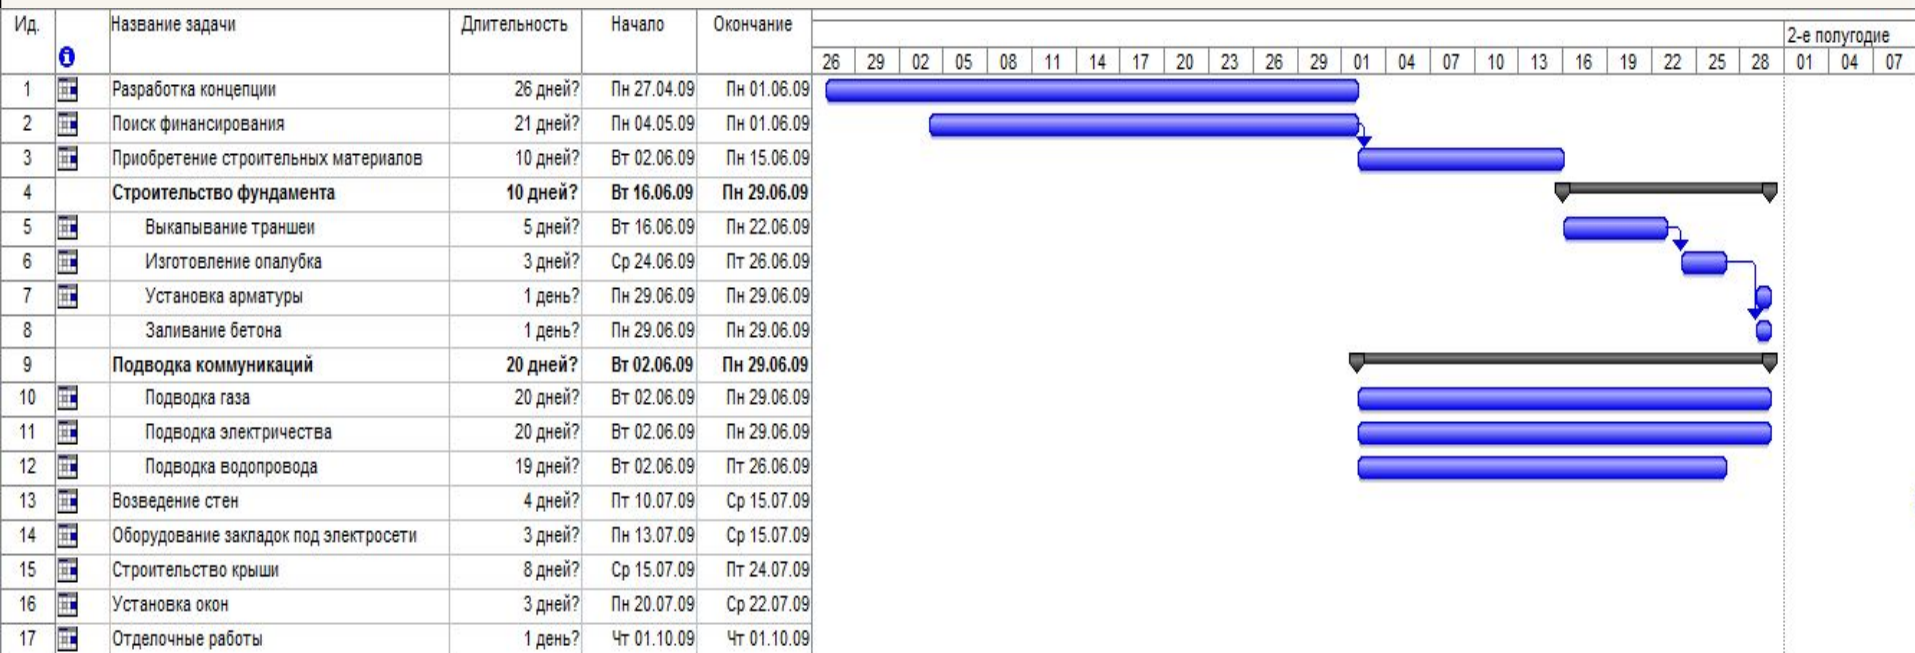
| Ид. | | Название задачи | Длительность | Начало | Окончание |
|---|---|---|---|---|---|
| 1 | | Разработка концепции | 26 дней? | Пн 27.04.09 | Пн 01.06.09 |
| 2 | | Поиск финансирования | 21 дней? | Пн 04.05.09 | Пн 01.06.09 |
| 3 | | Приобретение строительных материалов | 10 дней? | Вт 02.06.09 | Пн 15.06.09 |
| 4 | | Строительство фундамента | 10 дней? | Вт 16.06.09 | Пн 29.06.09 |
| 5 | | Выкапывание траншеи | 5 дней? | Вт 16.06.09 | Пн 22.06.09 |
| 6 | | Изготовление опалубка | 3 дней? | Ср 24.06.09 | Пт 26.06.09 |
| 7 | | Установка арматуры | 1 день? | Пн 29.06.09 | Пн 29.06.09 |
| 8 | | Заливание бетона | 1 день? | Пн 29.06.09 | Пн 29.06.09 |
| 9 | | Подводка коммуникаций | 20 дней? | Вт 02.06.09 | Пн 29.06.09 |
| 10 | | Подводка газа | 20 дней? | Вт 02.06.09 | Пн 29.06.09 |
| 11 | | Подводка электричества | 20 дней? | Вт 02.06.09 | Пн 29.06.09 |
| 12 | | Подводка водопровода | 19 дней? | Вт 02.06.09 | Пт 26.06.09 |
| 13 | | Возведение стен | 4 дней? | Пт 10.07.09 | Ср 15.07.09 |
| 14 | | Оборудование закладок под электросети | 3 дней? | Пн 13.07.09 | Ср 15.07.09 |
| 15 | | Строительство крыши | 8 дней? | Ср 15.07.09 | Пт 24.07.09 |
| 16 | | Установка окон | 3 дней? | Пн 20.07.09 | Ср 22.07.09 |
| 17 | | Отделочные работы | 1 день? | Чт 01.10.09 | Чт 01.10.09 |

2-е полугодие
26 29 02 05 08 11 14 17 20 23 26 29 01 04 07 10 13 16 19 22 25 28 01 04 07